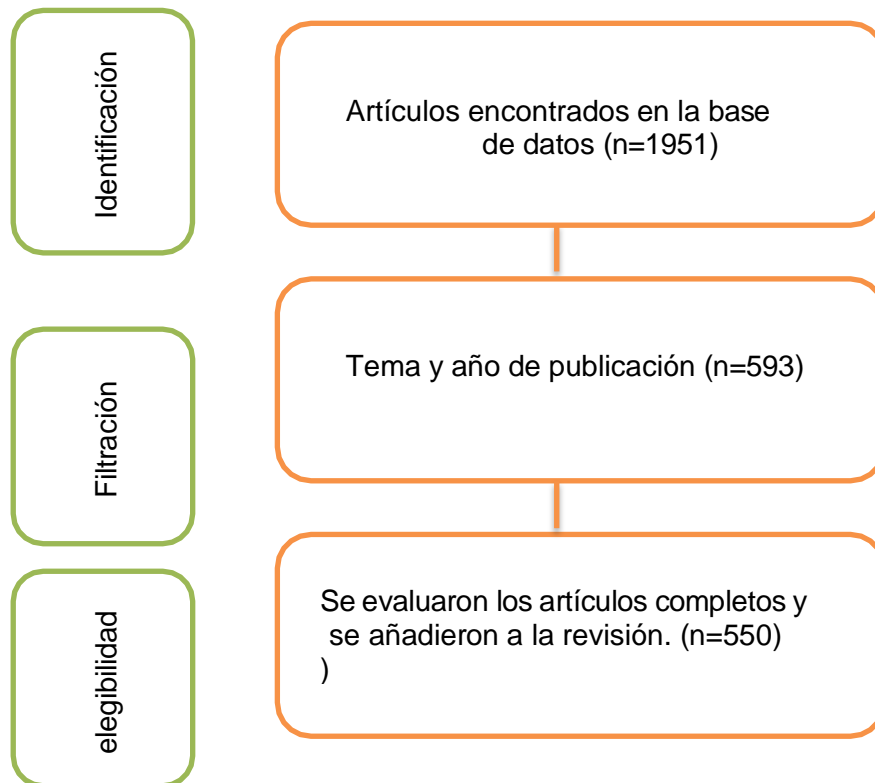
Identificación

Artículos encontrados en la base de datos (n=1951)

Filtración

Tema y año de publicación (n=593)

elegibilidad

Se evaluaron los artículos completos y se añadieron a la revisión. (n=550) )